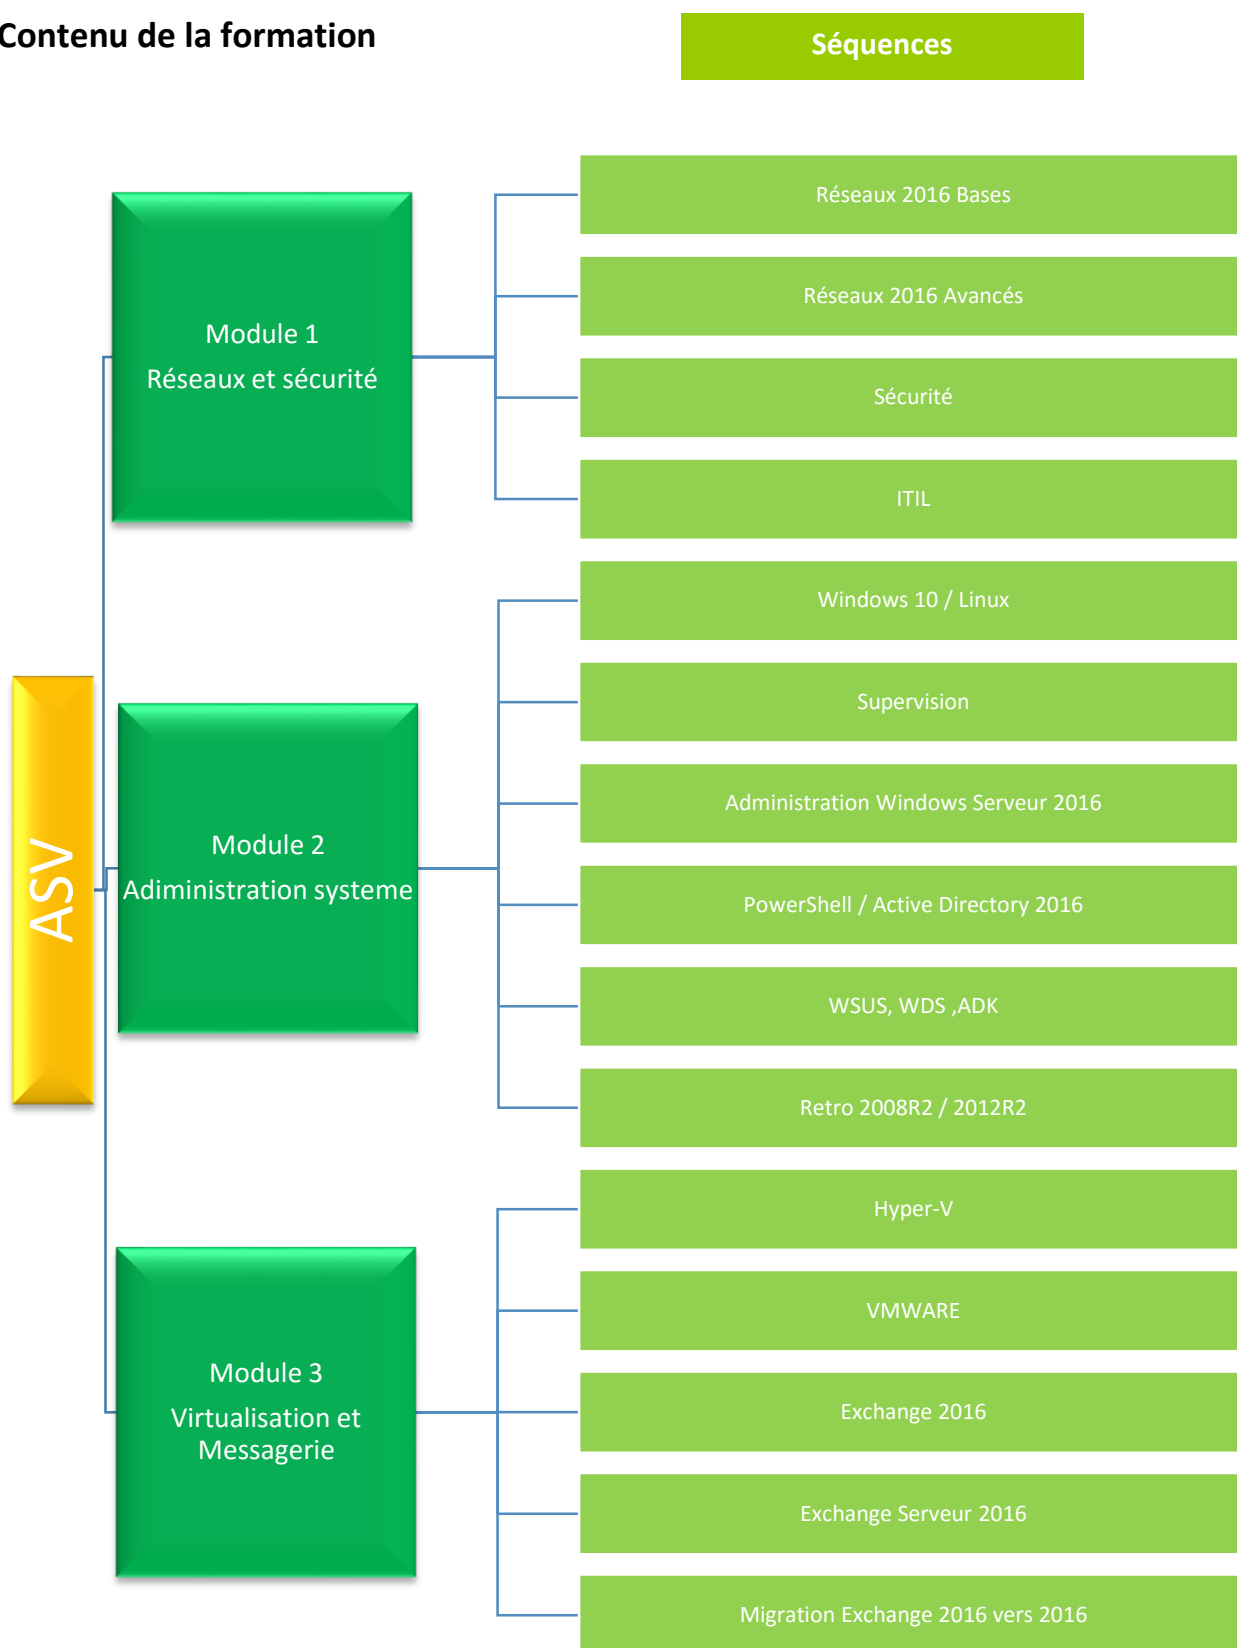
Contenu de la formation

Séquences

ASV

Module 1
Réseaux et sécurité

Réseaux 2016 Bases

Réseaux 2016 Avancés

Sécurité

ITIL

Module 2
Adiministration systeme

Windows 10 / Linux

Supervision

Administration Windows Serveur 2016

PowerShell / Active Directory 2016

WSUS, WDS ,ADK

Retro 2008R2 / 2012R2

Module 3
Virtualisation et Messagerie

Hyper-V

VMWARE

Exchange 2016

Exchange Serveur 2016

Migration Exchange 2016 vers 2016